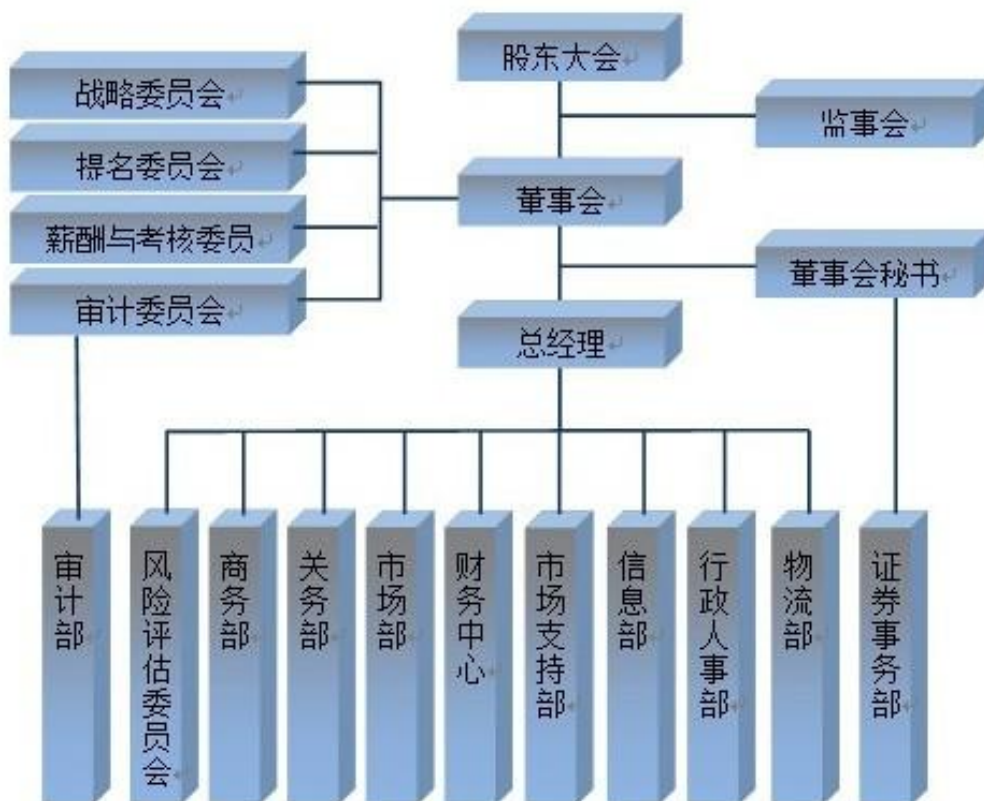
股东大会

战略委员会

提名委员会

薪酬与考核委员

审计委员会

监事会

董事会

董事会秘书

总经理

审计部

风险评估委员会

商务部

关务部

市场部

财务中心

市场支持部

信息部

行政人事部

物流部

证券事务部